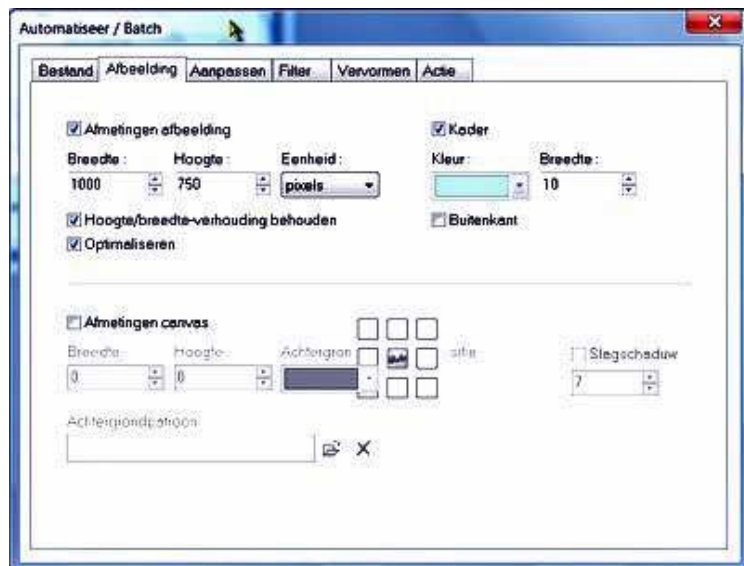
Automatiseer / Batch

Bestand | Afbeelding | Aanpassen | Filter | Vervormen | Actie

Afmetingen afbeelding

Breedte : 1000
Hoogte : 750
Eenheid : pixels

Kader

Kleur :
Breedte : 10

Hoogte/breedte-verhouding behouden

Buitenkant

Optimaliseren

Afmetingen canvas

Breedte 0
Hoogte 0
Achtergron

sitie

Slagschaduw
7

Achtergrondpatroon

X